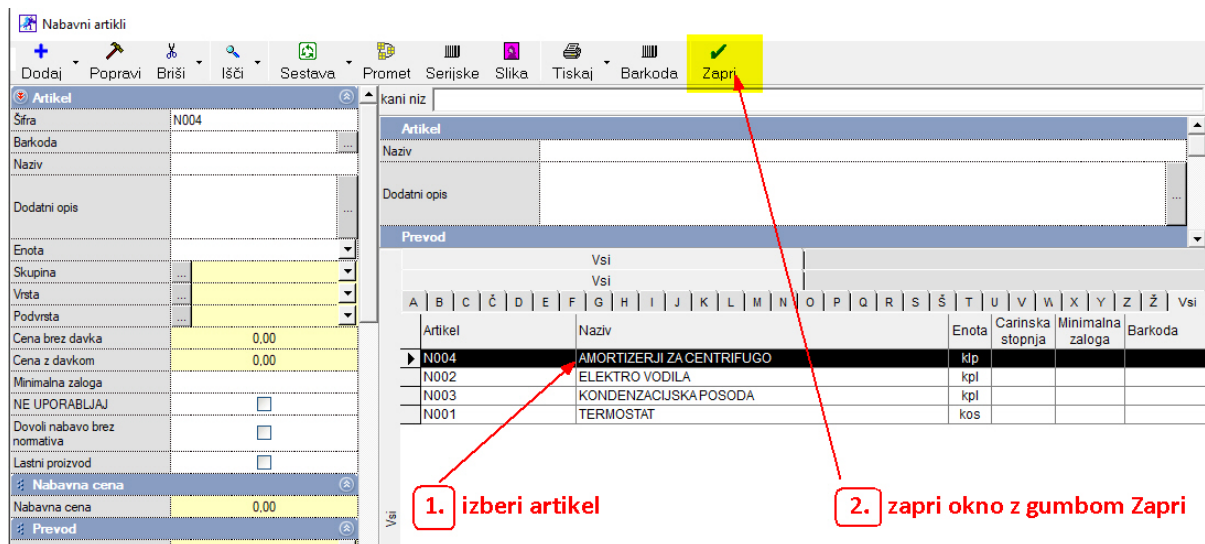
Nabavni artikli

Dodaj Popravi Briši Išči Sestava Promet Serijske Slika Tiskaj Barkoda Zapri

Artikel
Šifra N004
Barkoda
Naziv
Dodatni opis
Enota
Skupina
Vrsta
Podvrsta
Cena brez davka 0,00
Cena z davkom 0,00
Minimalna zaloga
NE UPORABLJAJ
Dovoli nabavo brez normativa
Lastni proizvod
Nabavna cena
Nabavna cena 0,00
Prevod

kani niz

Artikel
Naziv
Dodatni opis
Prevod

Vsi
Vsi

A B C Č D E F G H I J K L M N O P Q R S Š T U V W X Y Z Ž Vsi

| Artikel | Naziv | Enota | Carinska stopnja | Minimalna zaloga | Barkoda |
|---|---|---|---|---|---|
| N004 | AMORTIZERJI ZA CENTRIFUGO | klp | | | |
| N002 | ELEKTRO VODILA | kpl | | | |
| N003 | KONDENZACIJSKA POSODA | kpl | | | |
| N001 | TERMOSTAT | kos | | | |

Vsi

1. izberi artikel

2. zapri okno z gumbom Zapri